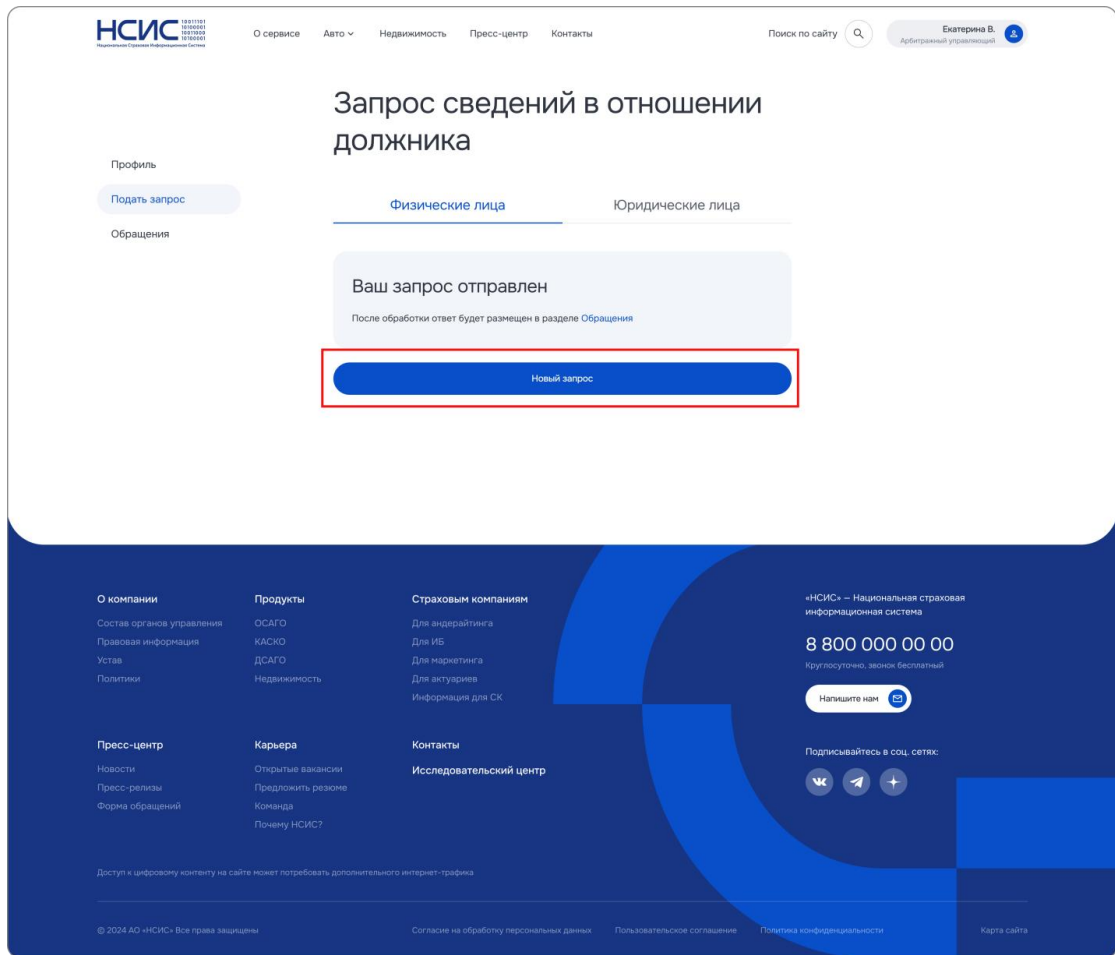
НСИС 10011101 10100001 10011000 10100001
Национальная Страховая Информационная Система

О сервисе Авто Недвижимость Пресс-центр Контакты

Поиск по сайту

Екатерина В.
Арбитражный управляющий

Запрос сведений в отношении должника

Профиль
Подать запрос
Обращения

Физические лица
Юридические лица

Ваш запрос отправлен

После обработки ответ будет размещен в разделе Обращения

Новый запрос

О компании
Состав органов управления
Правовая информация
Устав
Политики

Продукты
ОСАГО
КАСКО
ДСАГО
Недвижимость

Страховым компаниям
Для андерайтинга
Для ИБ
Для маркетинга
Для актуариев
Информация для СК

«НСИС» – Национальная страховая информационная система

8 800 000 00 00
Круглосуточно, звонок бесплатный

Напишите нам

Пресс-центр
Новости
Пресс-релизы
Форма обращений

Карьера
Открытые вакансии
Предложить резюме
Команда
Почему НСИС?

Контакты
Исследовательский центр

Подписывайтесь в соц. сетях:

Доступ к цифровому контенту на сайте может потребовать дополнительного интернет-трафика

© 2024 АО «НСИС» Все права защищены
Согласие на обработку персональных данных
Пользовательское соглашение
Политика конфиденциальности
Карта сайта